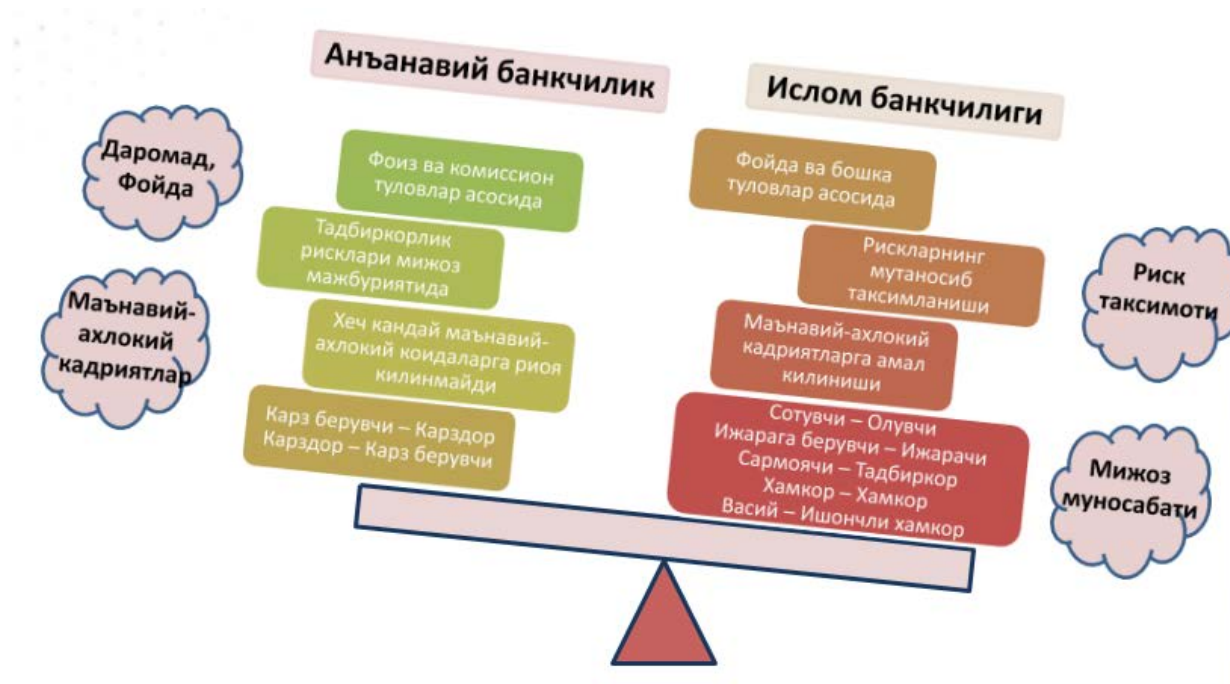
Анъанавий банкчилик

Ислом банкчилиги

Даромад, Фойда

Фоиз ва комиссион туловлар асосида

Фойда ва бошка туловлар асосида

Тадбиркорлик рисклари мижоз мажбуриятида

Рискларнинг мутаносиб таксимланиши

Риск таксимоти

Маънавий-ахлокий кадриятлар

Хеч кандай маънавий-ахлокий коидаларга риоя килинмайди

Маънавий-ахлокий кадриятларга амал килиниши

Карз берувчи – Карздор
Карздор – Карз берувчи

Сотувчи – Олувчи
Ижарага берувчи – Ижарачи
Сармоячи – Тадбиркор
Хамкор – Хамкор
Васий – Ишончли хамкор

Мижоз муносабати